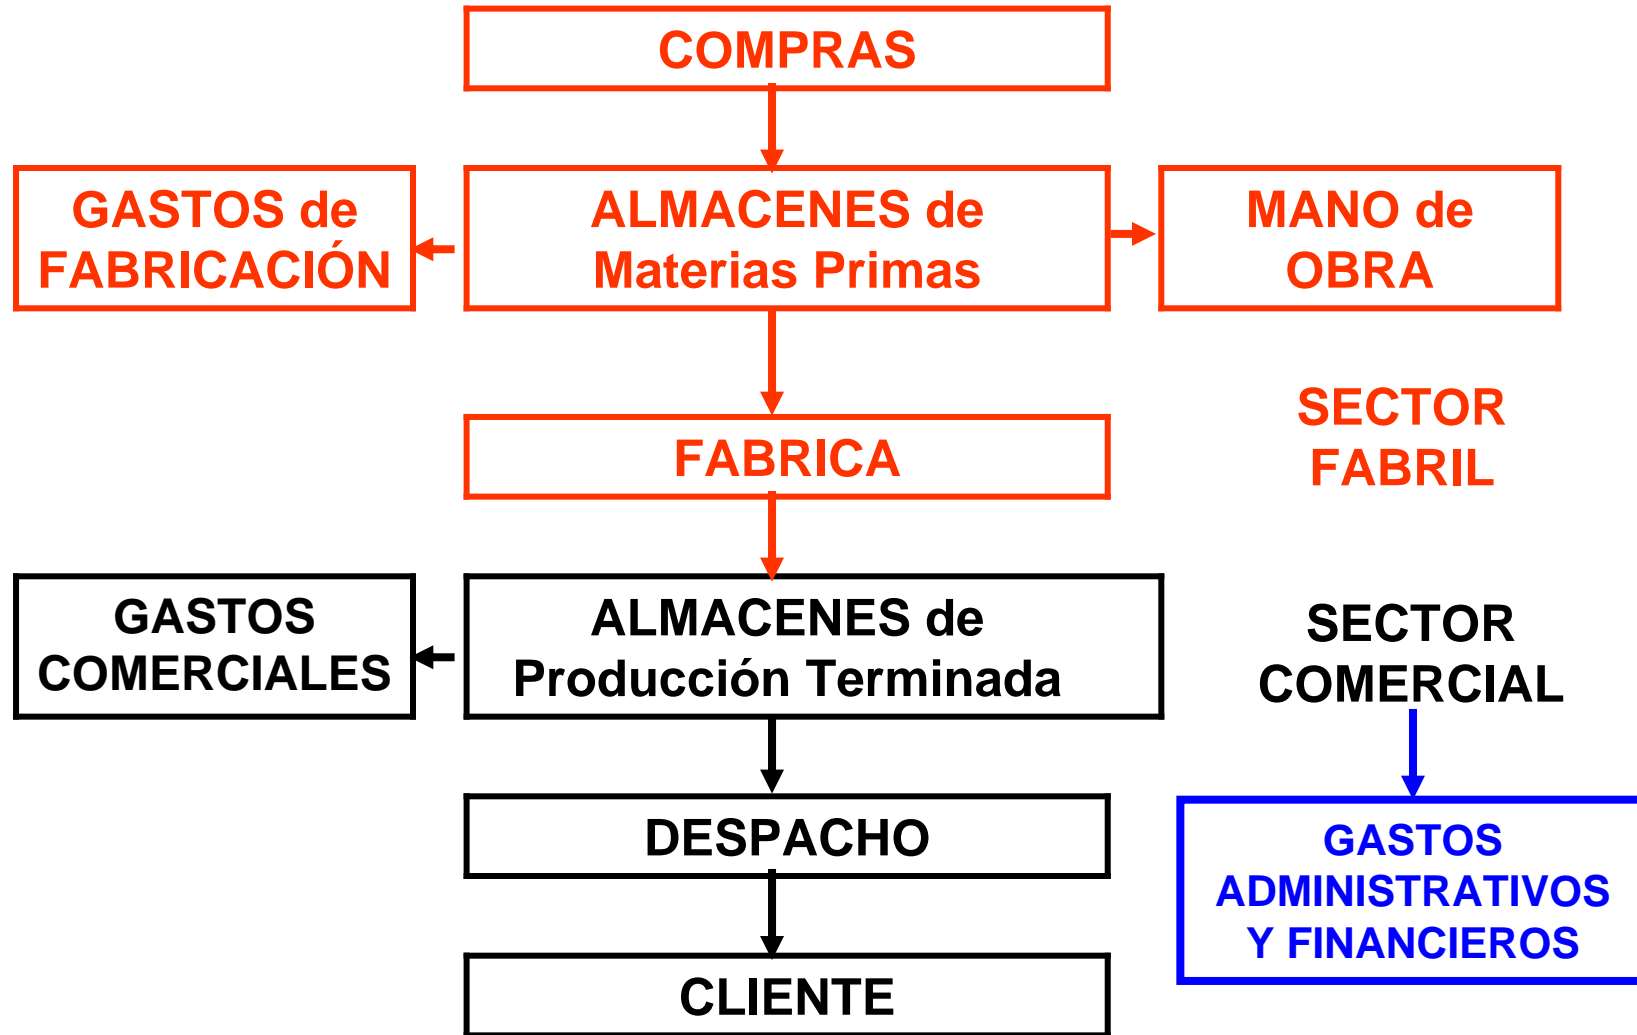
COMPRAS

GASTOS de FABRICACIÓN

ALMACENES de Materias Primas

MANO de OBRA

SECTOR FABRIL

FABRICA

GASTOS COMERCIALES

ALMACENES de Producción Terminada

SECTOR COMERCIAL

DESPACHO

GASTOS ADMINISTRATIVOS Y FINANCIEROS

CLIENTE